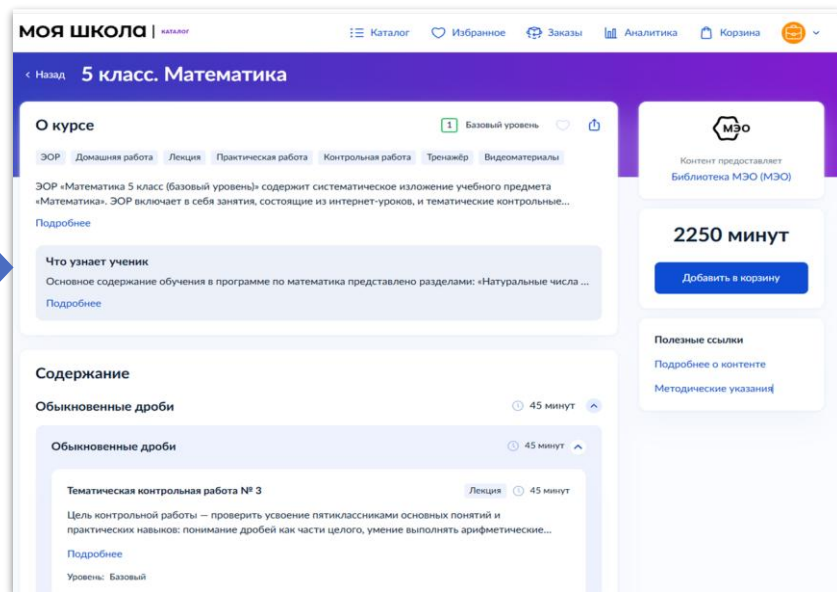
МОЯ ШКОЛА | КАТАЛОГ

Каталог Избранное Заказы Аналитика Корзина

‹ Назад 5 класс. Математика

О курсе

1 Базовый уровень

ЭОР Домашняя работа Лекция Практическая работа Контрольная работа Тренажёр Видеоматериалы

ЭОР «Математика 5 класс (базовый уровень)» содержит систематическое изложение учебного предмета «Математика». ЭОР включает в себя занятия, состоящие из интернет-уроков, и тематические контрольные...

Подробнее

Что узнает ученик

Основное содержание обучения в программе по математика представлено разделами: «Натуральные числа ...

Подробнее

МЭО

Контент предоставляет

Библиотека МЭО (МЭО)

2250 минут

Добавить в корзину

Полезные ссылки

Подробнее о контенте

Методические указания

Содержание

Обыкновенные дроби 45 минут

Обыкновенные дроби 45 минут

Тематическая контрольная работа № 3

Лекция 45 минут

Цель контрольной работы — проверить усвоение пятиклассниками основных понятий и практических навыков: понимание дробей как части целого, умение выполнять арифметические...

Подробнее

Уровень: Базовый